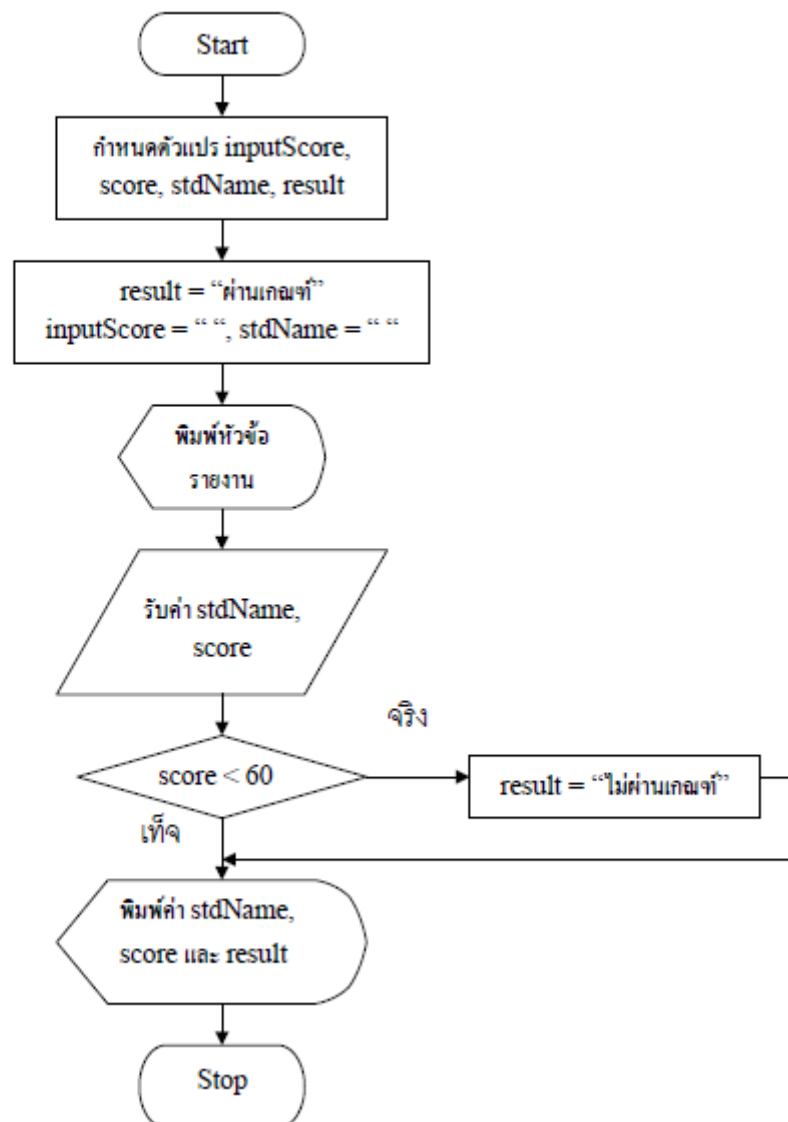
Start

กำหนดตัวแปร inputScore, score, stdName, result

result = "ผ่านเกณฑ์"
inputScore = " ", stdName = " "

พิมพ์หัวข้อ
รายงาน

รับค่า stdName, score

จริง

score < 60

result = "ไม่ผ่านเกณฑ์"

เท็จ

พิมพ์ค่า stdName, score และ result

Stop